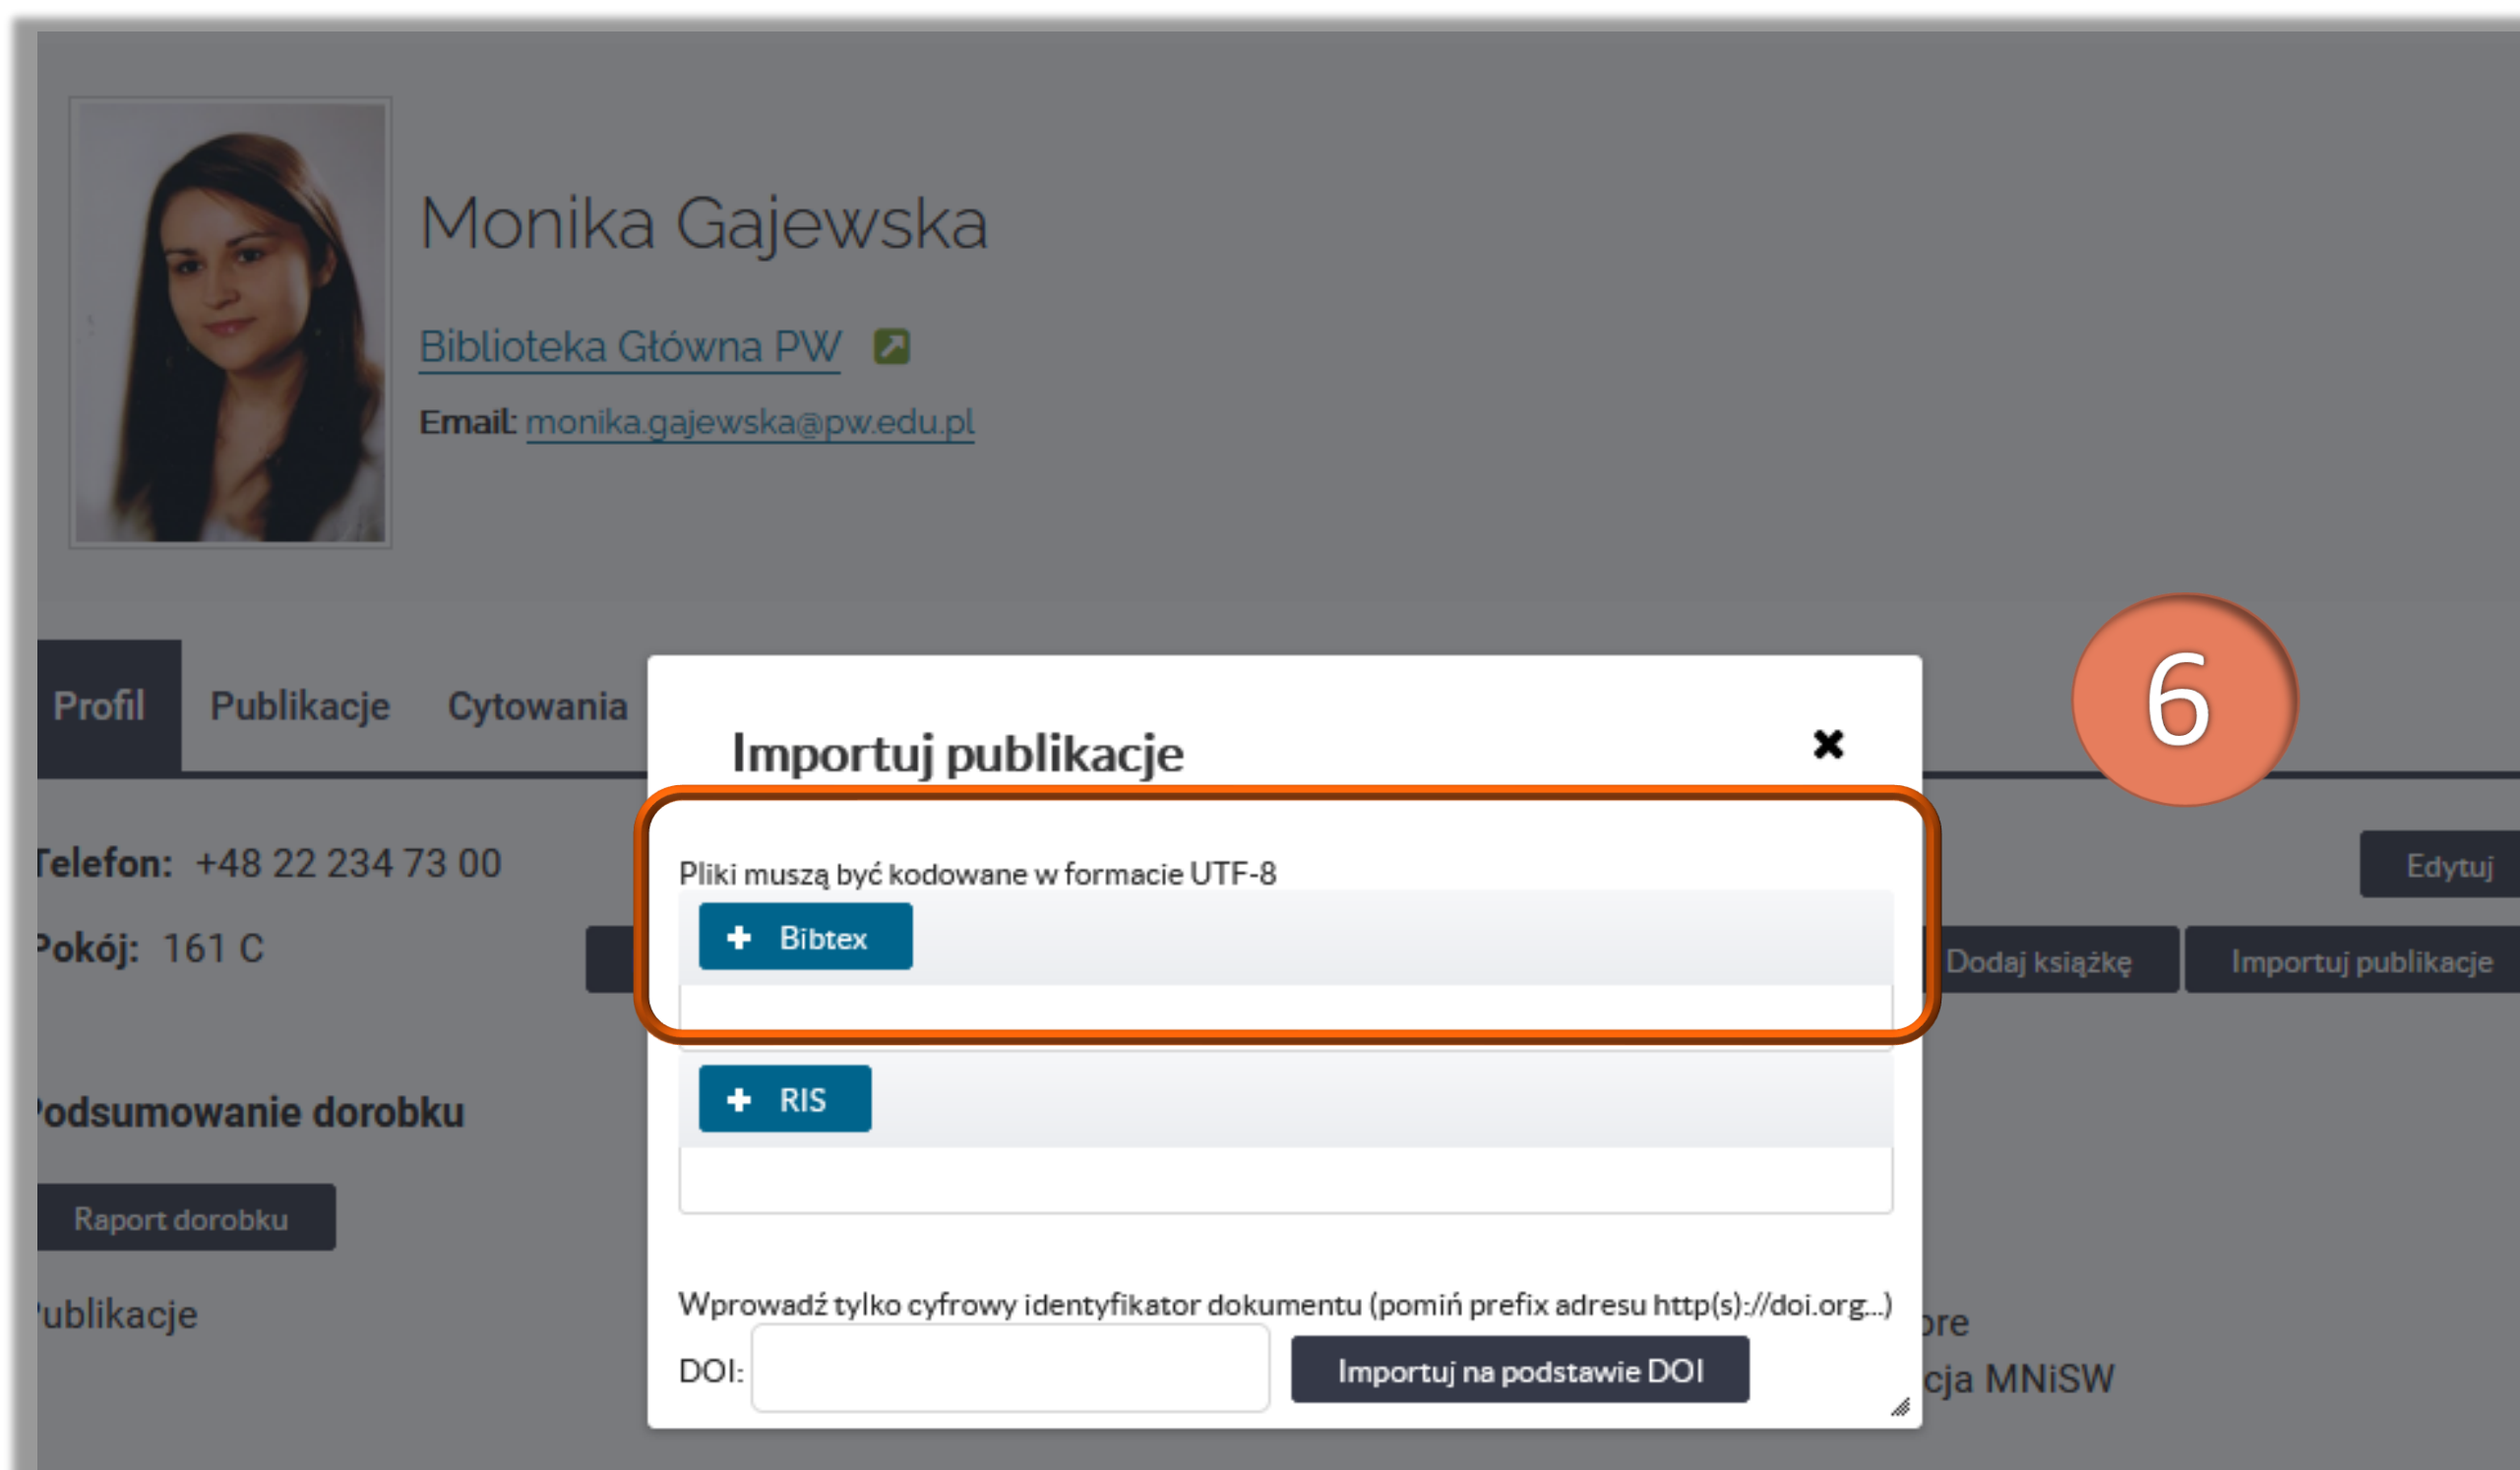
Monika Gajewska

Biblioteka Główna PW

Email: monika.gajewska@pw.edu.pl

Profil Publikacje Cytowania

6

Importuj publikacje

Pliki muszą być kodowane w formacie UTF-8

+ Bibtex

+ RIS

Wprowadź tylko cyfrowy identyfikator dokumentu (pomiń prefix adresu http(s)://doi.org...)

DOI:

Importuj na podstawie DOI

Telefon: +48 22 234 73 00

Pokój: 161 C

Edytuj

Dodaj książkę

Importuj publikacje

odsumowanie dorobku

Raport dorobku

ublikacje

ore

cja MNiSW